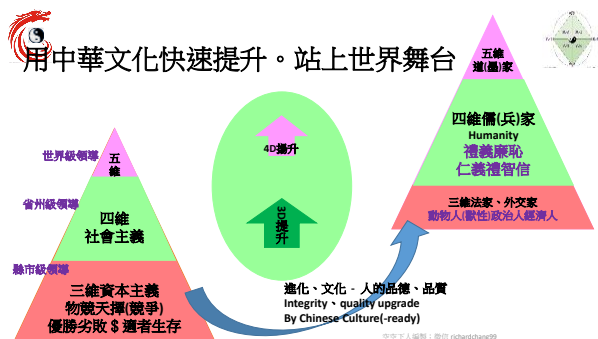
用中華文化快速提升。站上世界舞台

世界級領導
五維

省州級領導
四維
社會主義

縣市級領導
三維資本主義
物競天擇(競爭)
優勝劣敗 $ 適者生存

4D提升

3D提升

五維
道(墨)家

四維儒(兵)家
Humanity
禮義廉恥
仁義禮智信

三維法家、外交家
動物人(獸性)政治人經濟人

進化、文化 - 人的品德、品質
Integrity、quality upgrade
By Chinese Culture(-ready)

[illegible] richardchane99